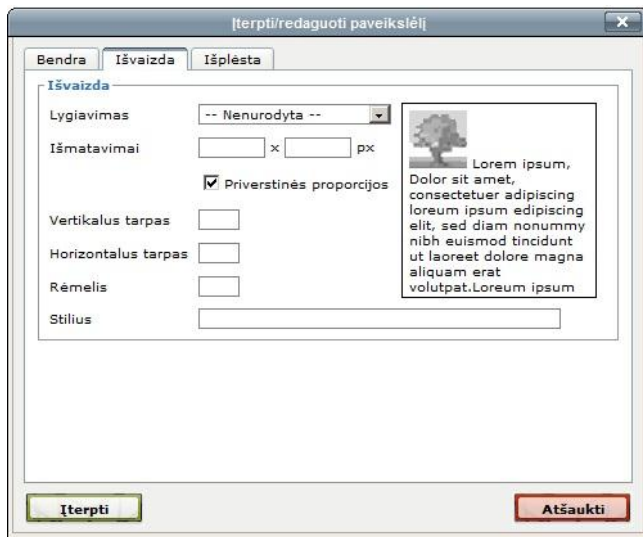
Įterpti/redaguoti paveikslėlį

Bendra | Išvaizda | Išplėsta

Išvaizda

Lygiavimas -- Nenurodyta --

Išmatavimai x px

☑ Priverstinės proporcijos

Vertikalus tarpas

Horizontalus tarpas

Rėmelis

Stilius

Lorem ipsum, Dolor sit amet, consectetuer adipiscing loreum ipsum edipiscing elit, sed diam nonummy nibh euismod tincidunt ut laoreet dolore magna aliquam erat volutpat.Loreum ipsum

Įterpti

Atšaukti